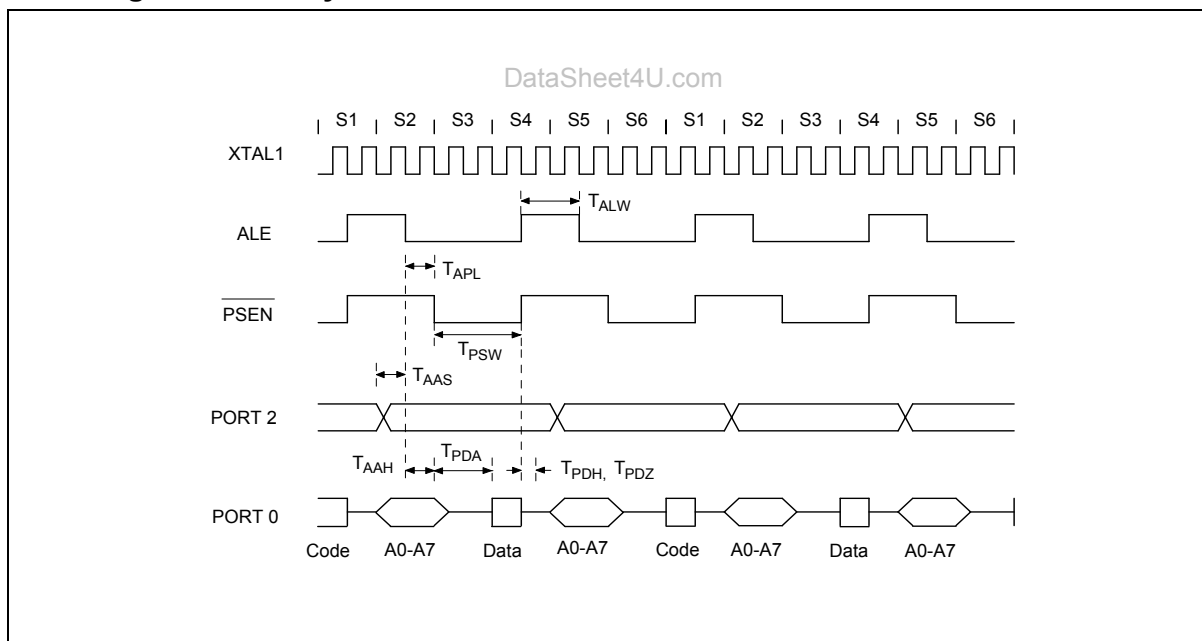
DataSheet4U.com

S1 S2 S3 S4 S5 S6 S1 S2 S3 S4 S5 S6

XTAL1

$T_{ALW}$

ALE

$T_{APL}$

$\overline{PSEN}$

$T_{PSW}$

$T_{AAS}$

PORT 2

$T_{AAH}$ $T_{PDA}$ $T_{PDH}$, $T_{PDZ}$

PORT 0

Code A0-A7 Data A0-A7 Code A0-A7 Data A0-A7